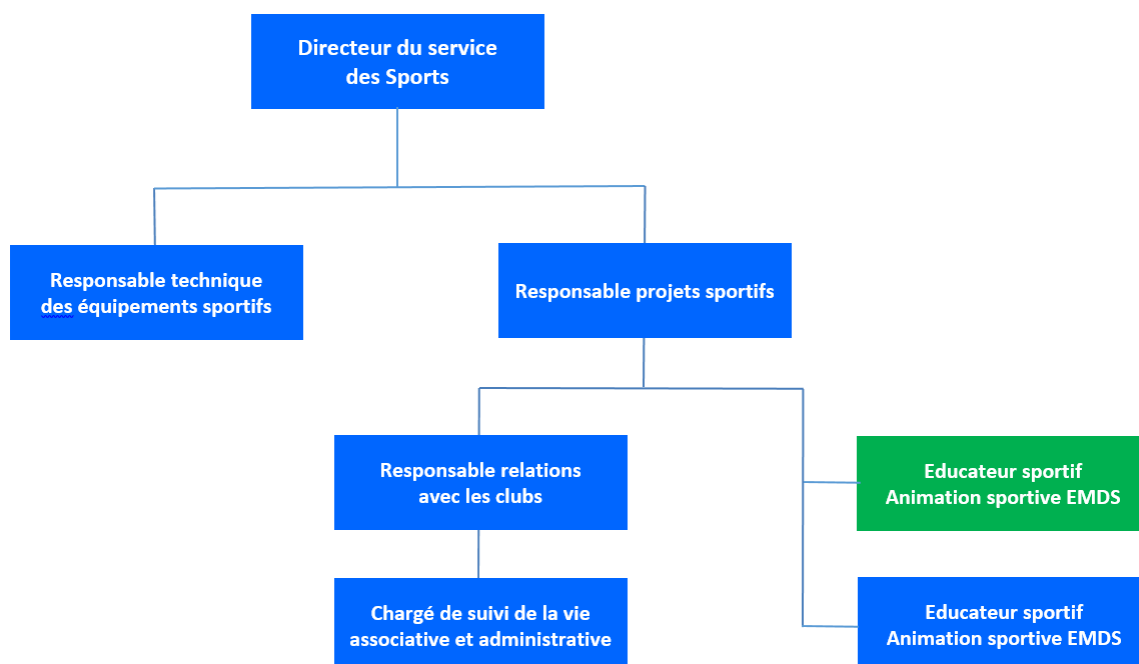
Directeur du service des Sports

Responsable technique des équipements sportifs

Responsable projets sportifs

Responsable relations avec les clubs

Educateur sportif Animation sportive EMDS

Chargé de suivi de la vie associative et administrative

Educateur sportif Animation sportive EMDS